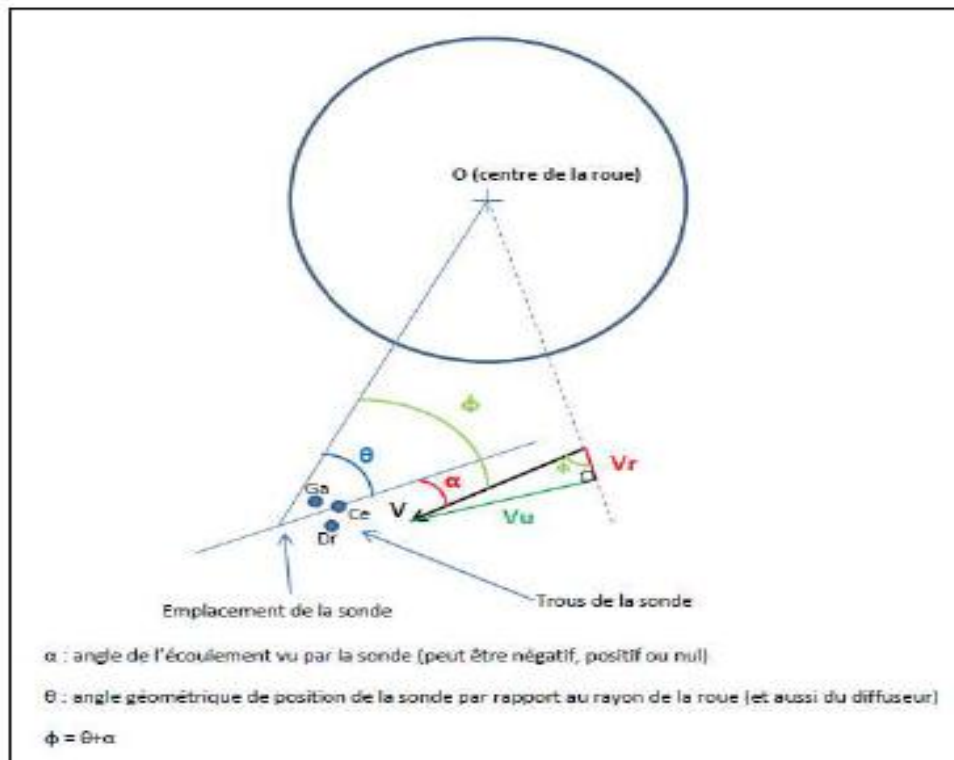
O (centre de la roue)

ϕ

θ

α

ϕ

Vr

Ga

Ce

V

Vu

Dr

Emplacement de la sonde

Trous de la sonde

α : angle de l'écoulement vu par la sonde (peut être négatif, positif ou nul)

θ : angle géométrique de position de la sonde par rapport au rayon de la roue (et aussi du diffuseur)

$\phi = \theta + \alpha$